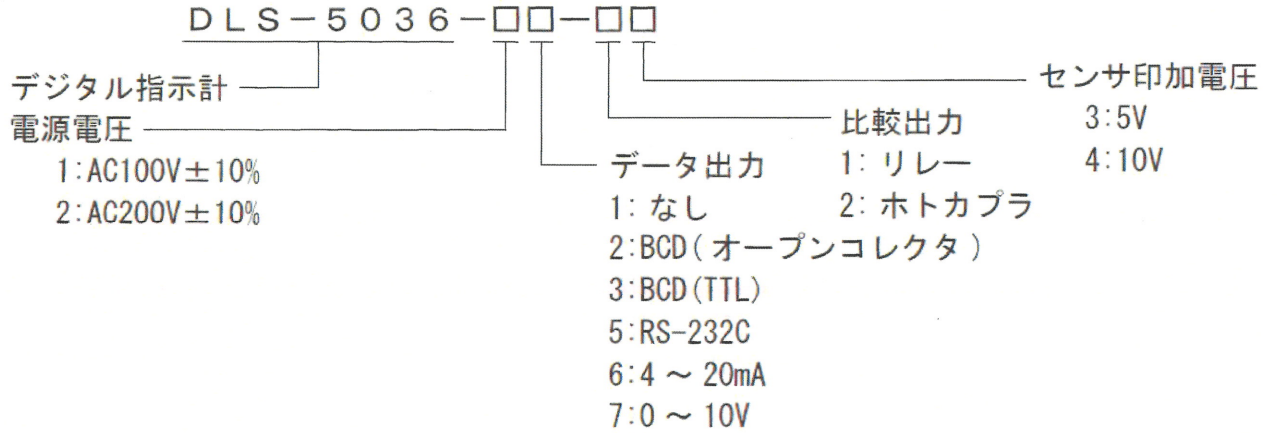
DLS−5036−□□−□□

デジタル指示計

電源電圧
1:AC100V±10%
2:AC200V±10%

データ出力
1: なし
2:BCD(オープンコレクタ)
3:BCD(TTL)
5:RS-232C
6:4 ～ 20mA
7:0 ～ 10V

比較出力
1: リレー
2: ホトカプラ

センサ印加電圧
3:5V
4:10V